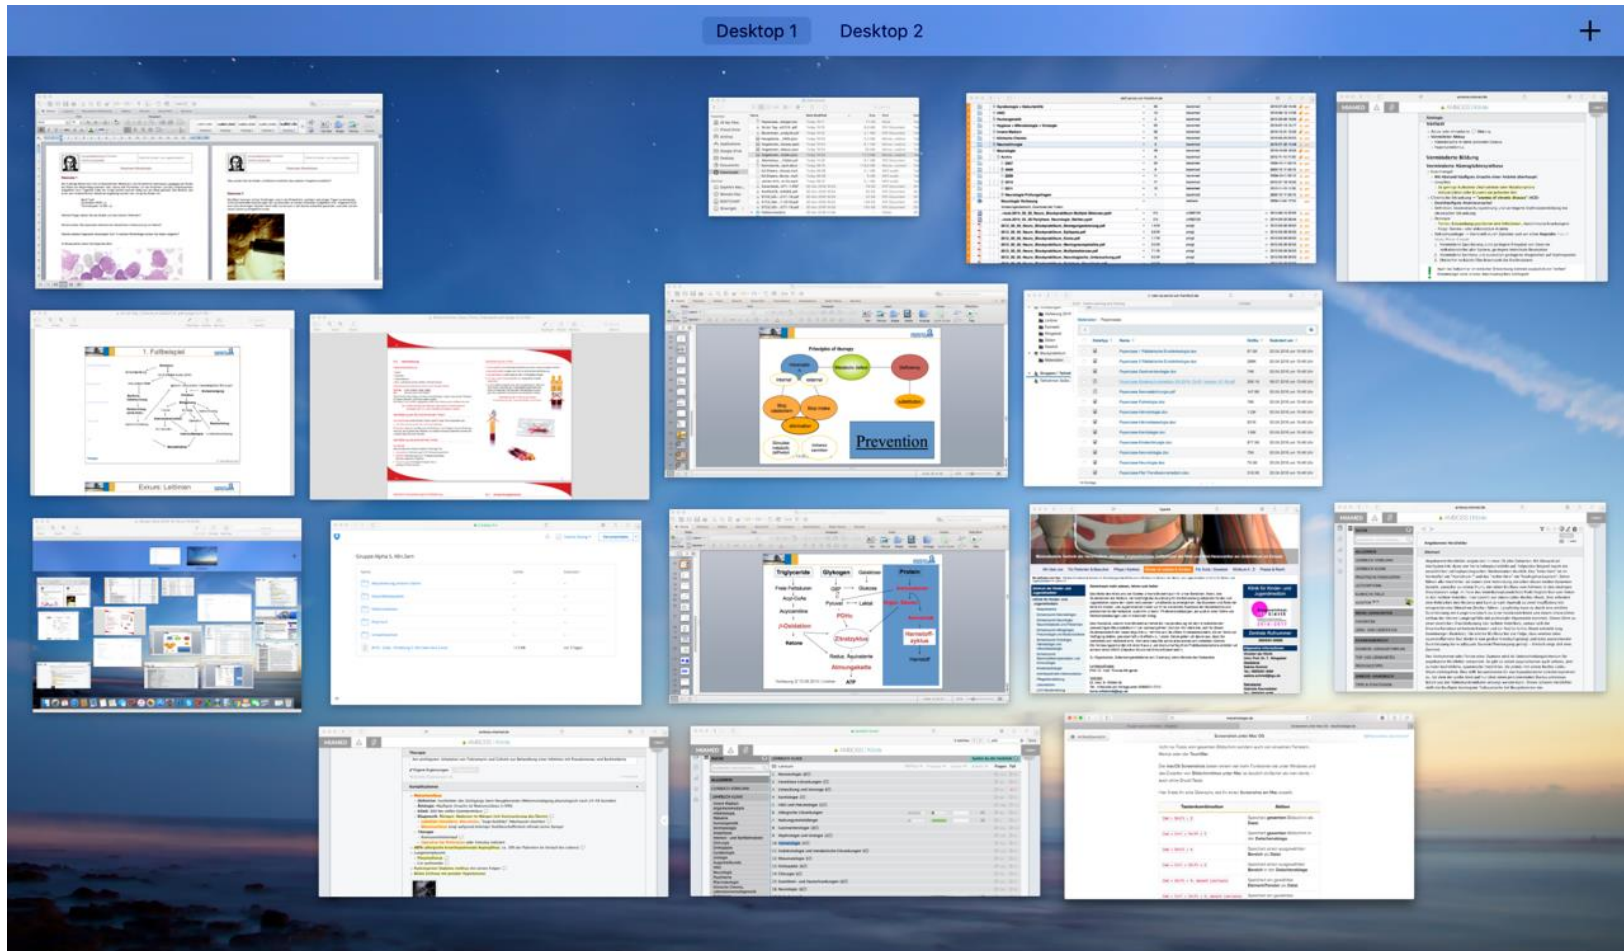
Desktop 1 Desktop 2 +

1. Fußbeispiel

Exkurs: Leitlinien

Principles of therapy

Prevention

Gruppe Alpha 5, 4th Sem

Triglyceride Glykogen Protein

Freie Fettsäuren

Acyl-CoA

Acetyl-CoA

β-Oxidation

Ketone

Pyruvat

Laktat

Atmungskette

ATP

Harnstoffzyklus

Harnstoff